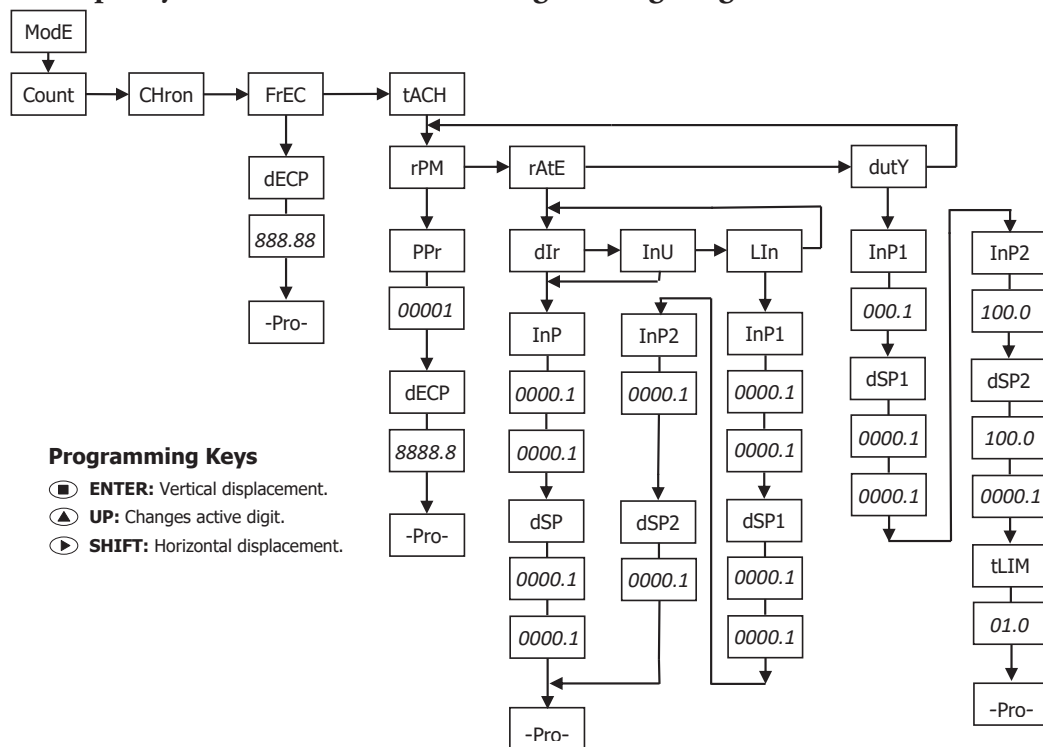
ModE

Count

CHron

FrEC

tACH

dECP

*888.88*

-Pro-

rPM

PPr

*00001*

dECP

*8888.8*

-Pro-

rAtE

dIr

InU

LIn

InP

*0000.1*

*0000.1*

dSP

*0000.1*

*0000.1*

InP2

*0000.1*

dSP2

*0000.1*

InP1

*0000.1*

*0000.1*

dSP1

*0000.1*

*0000.1*

-Pro-

dutY

InP1

*000.1*

dSP1

*0000.1*

*0000.1*

InP2

*100.0*

dSP2

*100.0*

*0000.1*

tLIM

*01.0*

-Pro-

**Programming Keys**

**ENTER:** Vertical displacement.

**UP:** Changes active digit.

**SHIFT:** Horizontal displacement.